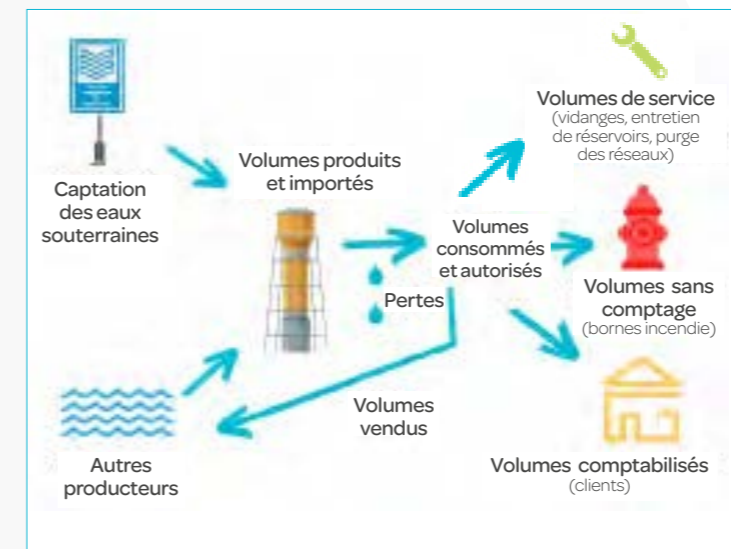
Captation des eaux souterraines

Volumes produits et importés

Volumes de service (vidanges, entretien de réservoirs, purge des réseaux)

Volumes consommés et autorisés

Pertes

Volumes sans comptage (bornes incendie)

Volumes vendus

Autres producteurs

Volumes comptabilisés (clients)